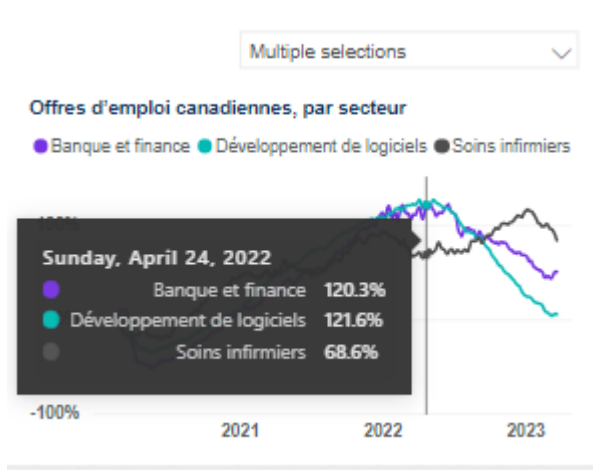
Multiple selections

Offres d'emploi canadiennes, par secteur

Banque et finance Développement de logiciels Soins infirmiers

100%

Sunday, April 24, 2022

Banque et finance 120.3%
Développement de logiciels 121.6%
Soins infirmiers 68.6%

-100%

2021 2022 2023